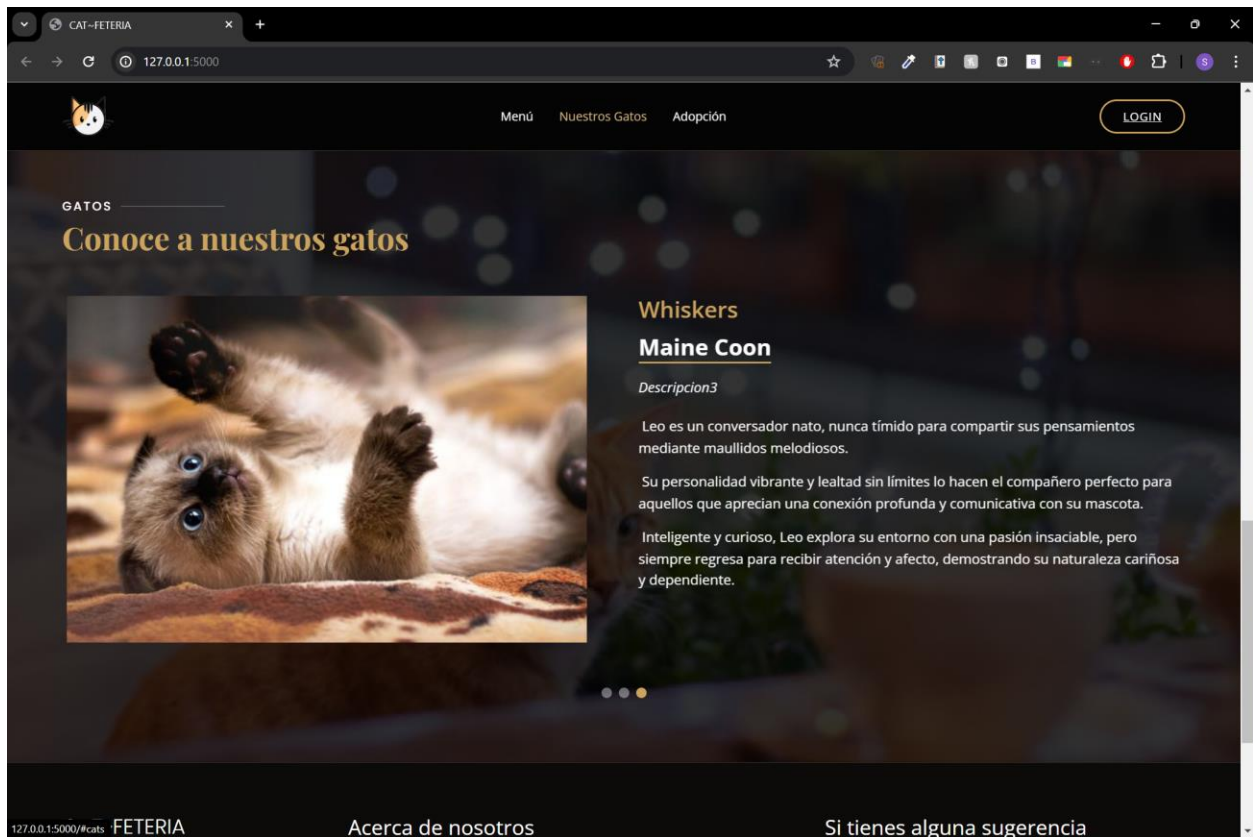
CAT~FETERIA

127.0.0.1:5000

Menú Nuestros Gatos Adopción

LOGIN

GATOS

Conoce a nuestros gatos

Whiskers

Maine Coon

Descripcion3

Leo es un conversador nato, nunca tímido para compartir sus pensamientos mediante maullidos melodiosos.

Su personalidad vibrante y lealtad sin límites lo hacen el compañero perfecto para aquellos que aprecian una conexión profunda y comunicativa con su mascota.

Inteligente y curioso, Leo explora su entorno con una pasión insaciable, pero siempre regresa para recibir atención y afecto, demostrando su naturaleza cariñosa y dependiente.

127.0.0.1:5000/#cats FETERIA

Acerca de nosotros

Si tienes alguna sugerencia